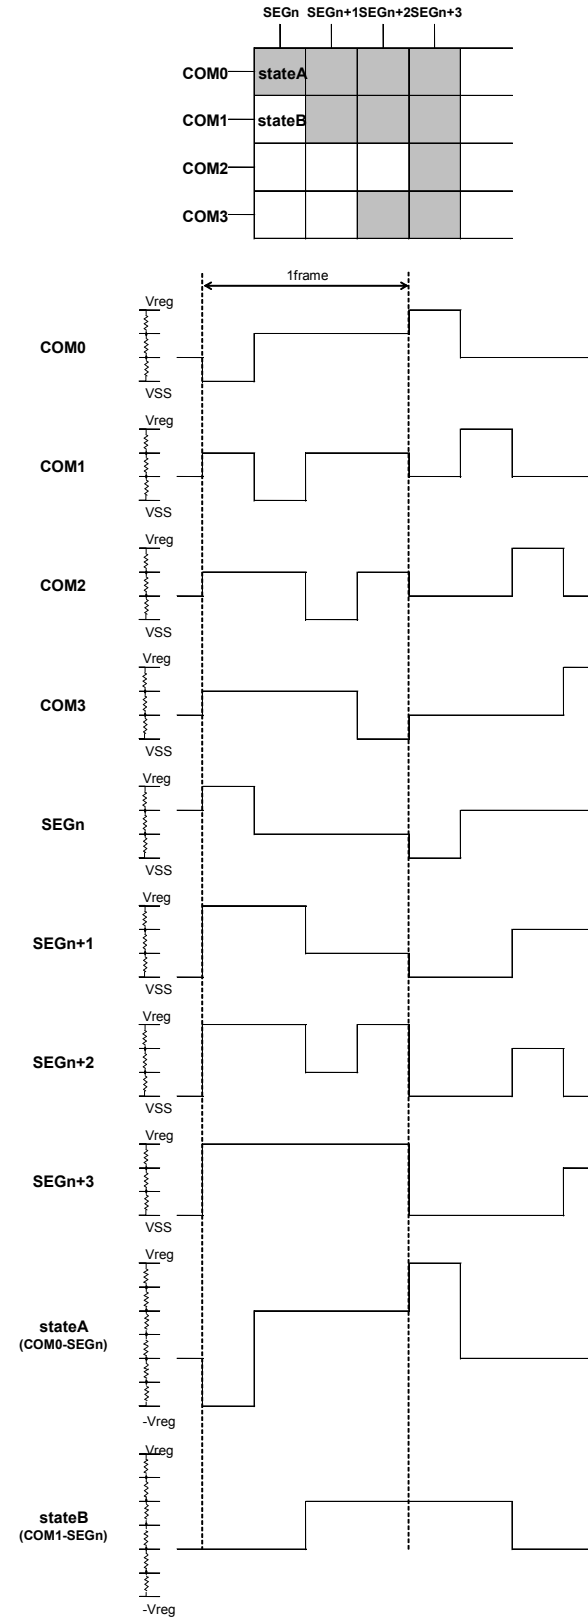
SEGn SEGn+1SEGn+2SEGn+3

COM0 stateA

COM1 stateB

COM2

COM3

1frame

Vreg
COM0
VSS

Vreg
COM1
VSS

Vreg
COM2
VSS

Vreg
COM3
VSS

Vreg
SEGn
VSS

Vreg
SEGn+1
VSS

Vreg
SEGn+2
VSS

Vreg
SEGn+3
VSS

Vreg
stateA
(COM0-SEGn)
-Vreg

Vreg
stateB
(COM1-SEGn)
-Vreg